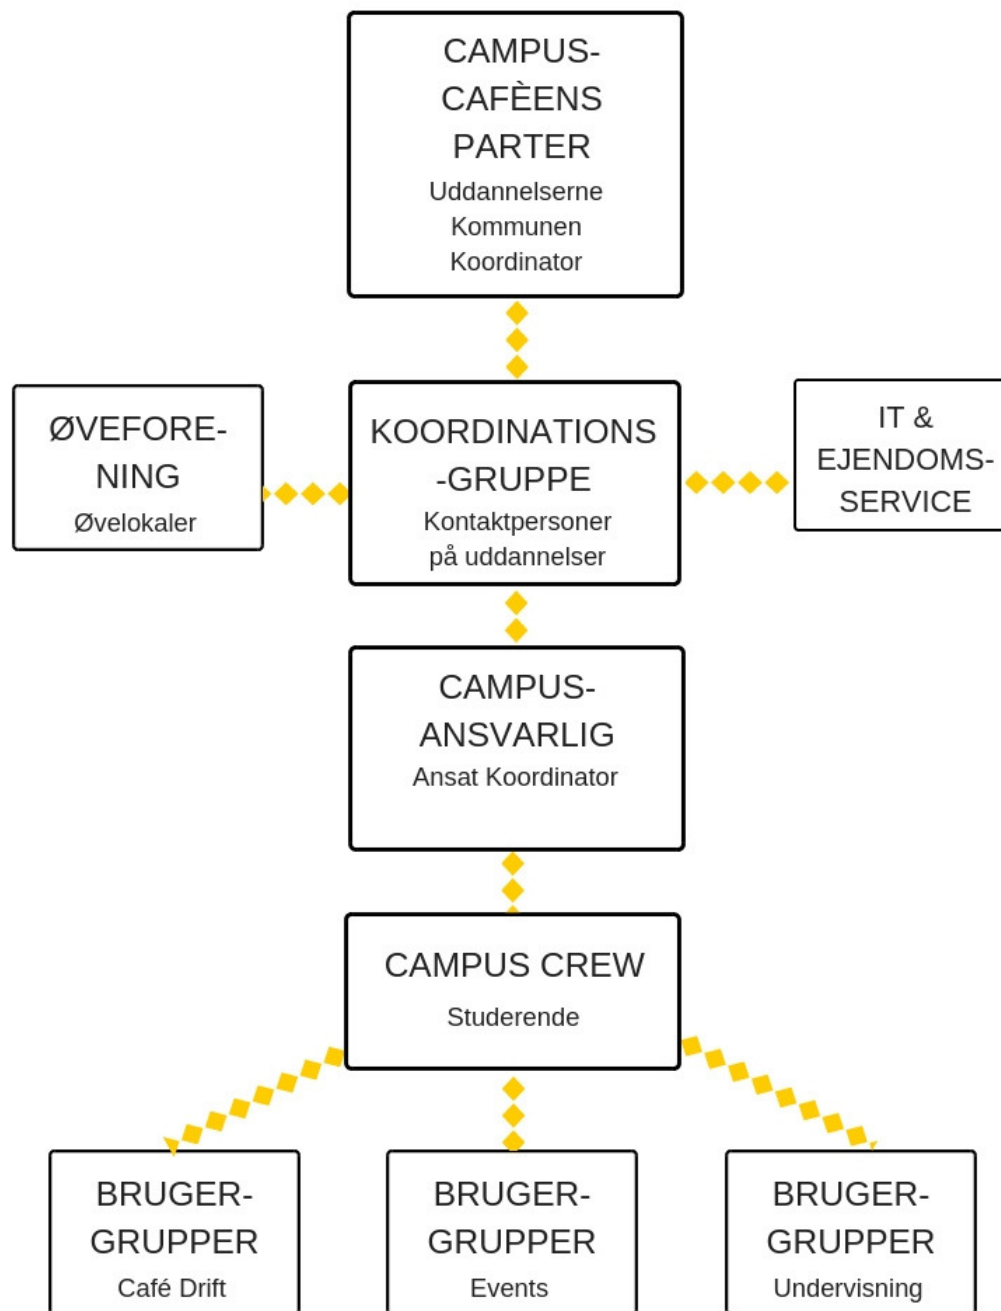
CAMPUS-CAFÈENS PARTER
Uddannelserne
Kommunen
Koordinator

ØVEFORE-NING
Øvelokaler

KOORDINATIONS-GRUPPE
Kontaktpersoner på uddannelser

IT & EJENDOMS-SERVICE

CAMPUS-ANSVARLIG
Ansat Koordinator

CAMPUS CREW
Studerende

BRUGER-GRUPPER
Café Drift

BRUGER-GRUPPER
Events

BRUGER-GRUPPER
Undervisning